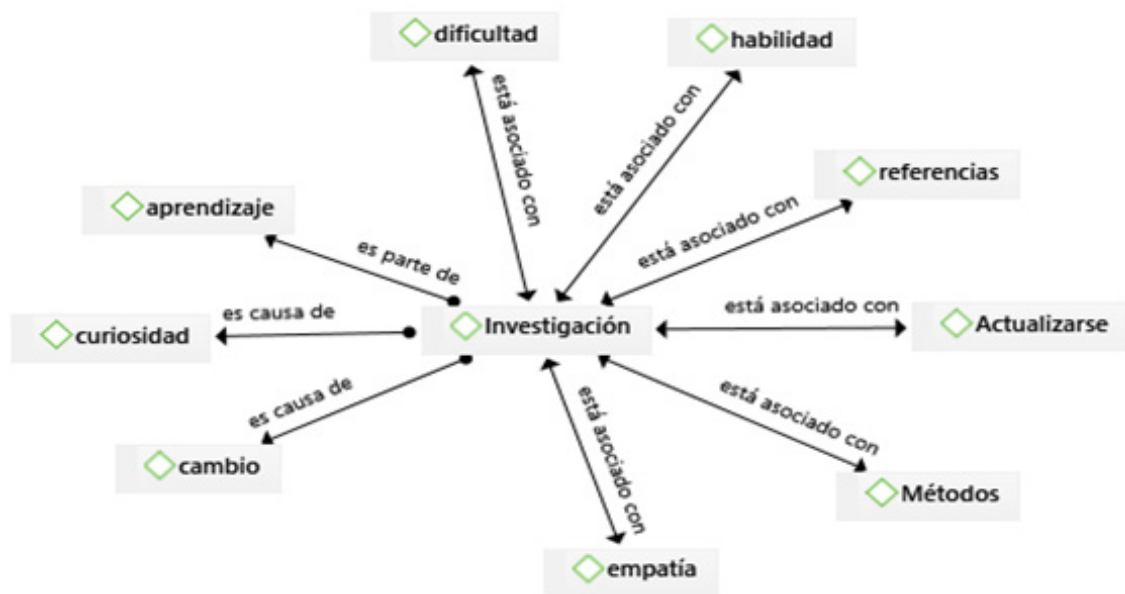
dificultad

habilidad

está asociado con

está asociado con

referencias

aprendizaje

está asociado con

es parte de

es causa de

curiosidad

Investigación

está asociado con

Actualizarse

es causa de

está asociado con

está asociado con

cambio

Métodos

empatía